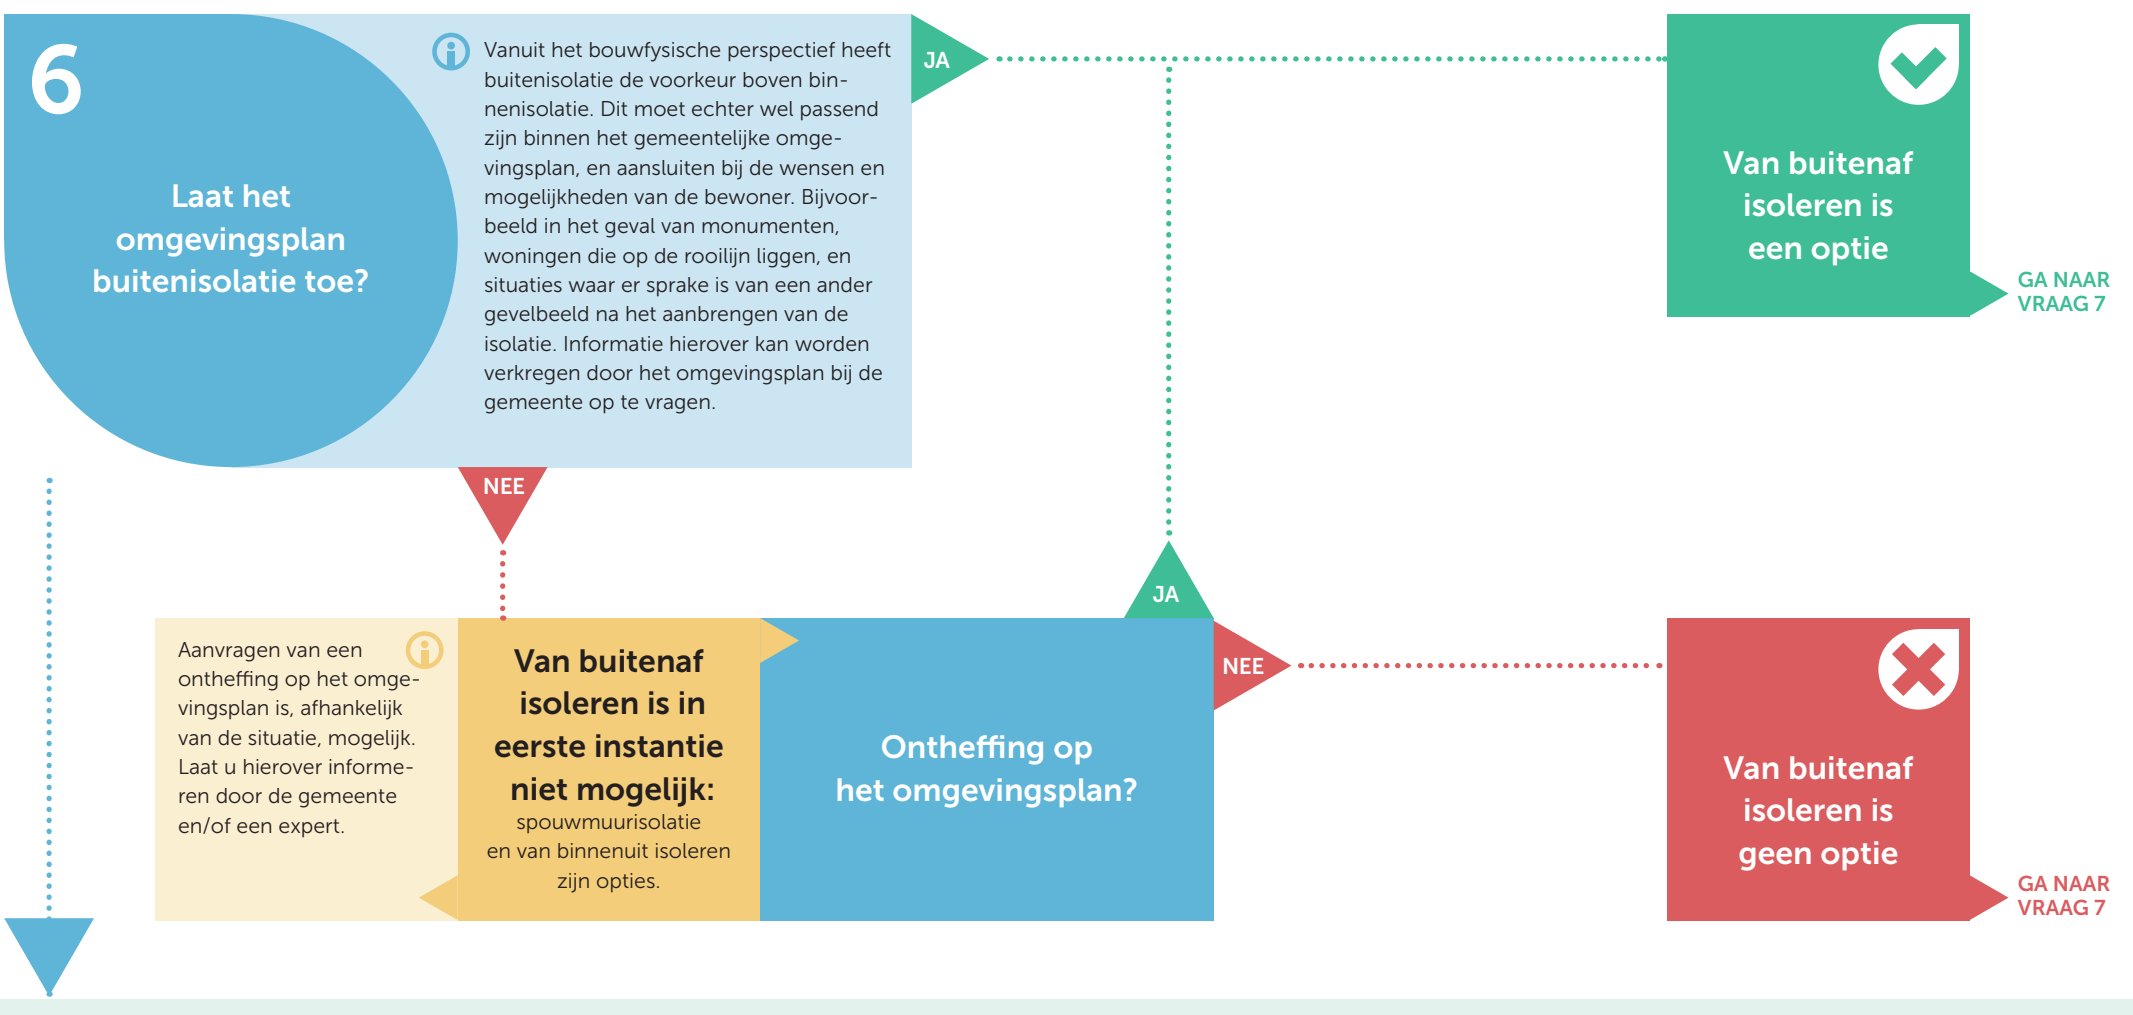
6

Laat het omgevingsplan buitenisolatie toe?

Vanuit het bouwfysische perspectief heeft buitenisolatie de voorkeur boven binnenisolatie. Dit moet echter wel passend zijn binnen het gemeentelijke omgevingsplan, en aansluiten bij de wensen en mogelijkheden van de bewoner. Bijvoorbeeld in het geval van monumenten, woningen die op de rooilijn liggen, en situaties waar er sprake is van een ander gevelbeeld na het aanbrengen van de isolatie. Informatie hierover kan worden verkregen door het omgevingsplan bij de gemeente op te vragen.

JA

Van buitenaf isoleren is een optie

GA NAAR VRAAG 7

NEE

JA

Aanvragen van een ontheffing op het omgevingsplan is, afhankelijk van de situatie, mogelijk. Laat u hierover informeren door de gemeente en/of een expert.

Van buitenaf isoleren is in eerste instantie niet mogelijk: spouwmuurisolatie en van binnenuit isoleren zijn opties.

Ontheffing op het omgevingsplan?

NEE

Van buitenaf isoleren is geen optie

GA NAAR VRAAG 7